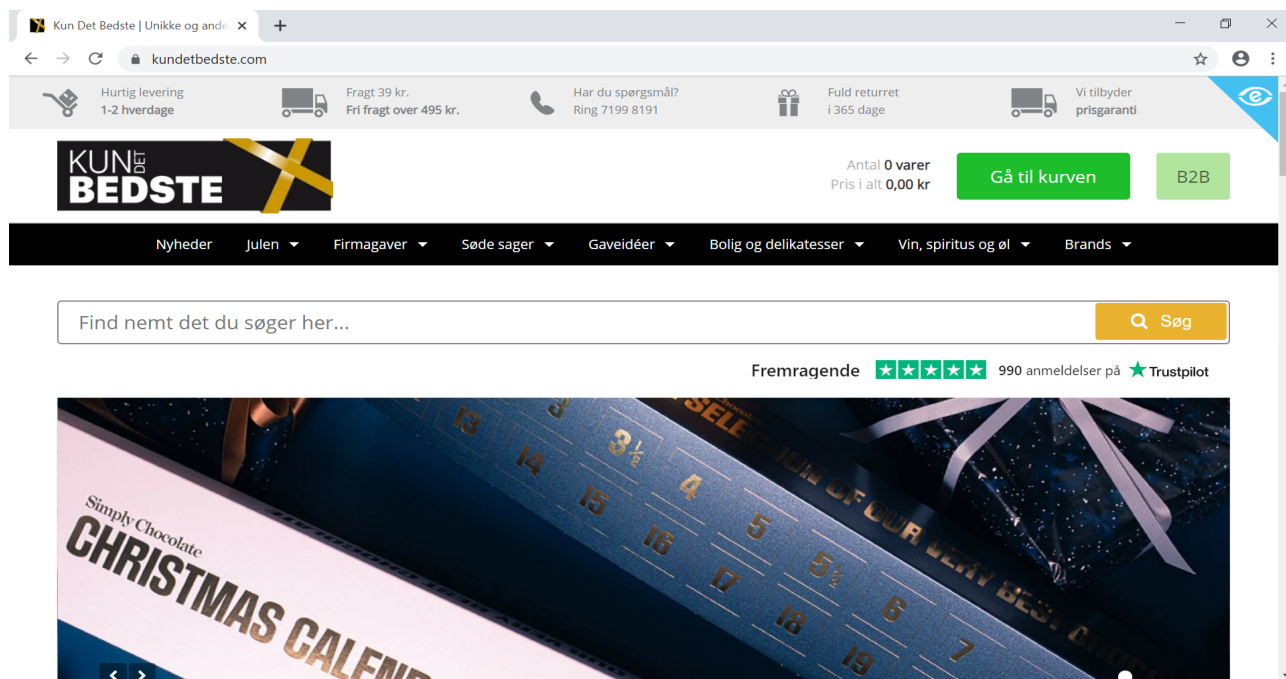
Kun Det Bedste | Unikke og ande ×
+
kundetbedste.com

Hurtig levering
1-2 hverdage

Fragt 39 kr.
Fri fragt over 495 kr.

Har du spørgsmål?
Ring 7199 8191

Fuld returret
i 365 dage

Vi tilbyder
prisgaranti

KUN DET BEDSTE

Antal 0 varer
Pris i alt 0,00 kr

Gå til kurven

B2B

Nyheder Julen Firmagaver Søde sager Gaveidéer Bolig og delikatesser Vin, spiritus og øl Brands

Find nemt det du søger her...

Søg

Fremragende 990 anmeldelser på Trustpilot

Simply Chocolate
CHRISTMAS CALEND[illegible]

13 14 15 16 17 18 19 3 $3\frac{1}{2}$ 4 5 $5\frac{1}{2}$ 6 7

SELECTION OF OUR VERY BEST CHOC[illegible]